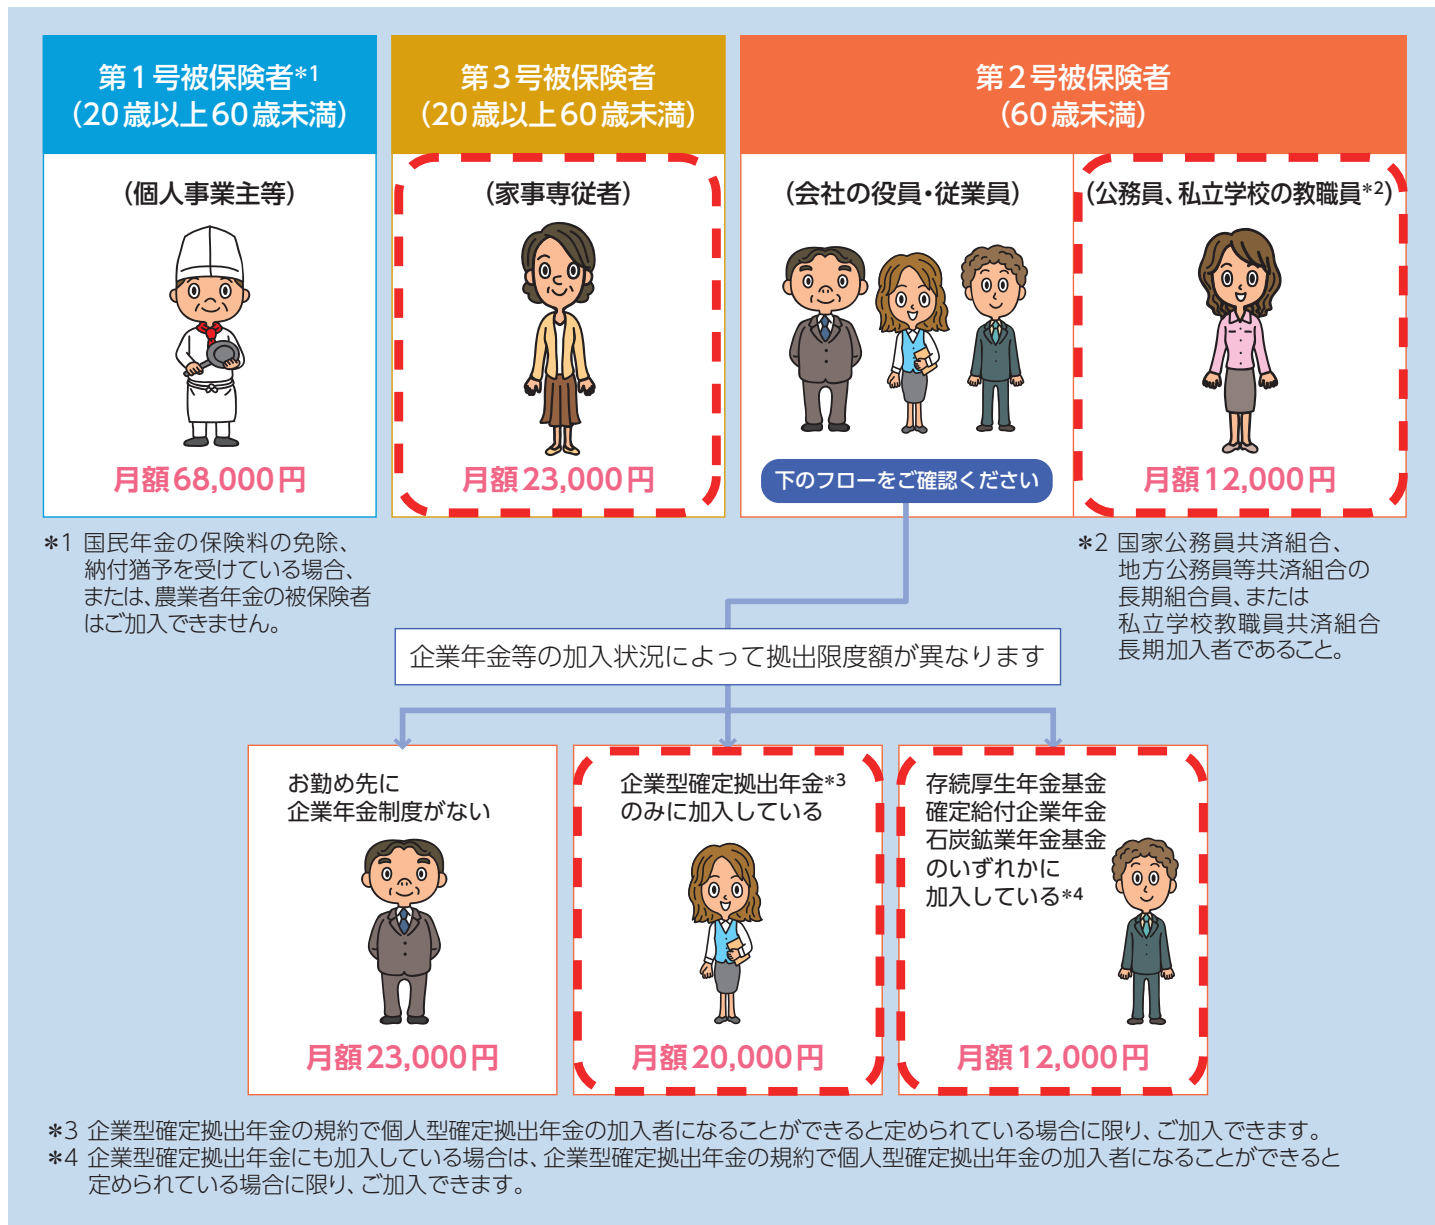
第１号被保険者＊1
（20歳以上60歳未満）

（個人事業主等）

月額68,000円

第３号被保険者
（20歳以上60歳未満）

（家事専従者）

月額23,000円

第２号被保険者
（60歳未満）

（会社の役員・従業員）

下のフローをご確認ください

（公務員、私立学校の教職員＊2）

月額12,000円

＊1 国民年金の保険料の免除、納付猶予を受けている場合、または、農業者年金の被保険者はご加入できません。

＊2 国家公務員共済組合、地方公務員等共済組合の長期組合員、または私立学校教職員共済組合長期加入者であること。

企業年金等の加入状況によって拠出限度額が異なります

お勤め先に企業年金制度がない

月額23,000円

企業型確定拠出年金＊3のみに加入している

月額20,000円

存続厚生年金基金
確定給付企業年金
石炭鉱業年金基金
のいずれかに
加入している＊4

月額12,000円

＊3 企業型確定拠出年金の規約で個人型確定拠出年金の加入者になることができると定められている場合に限り、ご加入できます。
＊4 企業型確定拠出年金にも加入している場合は、企業型確定拠出年金の規約で個人型確定拠出年金の加入者になることができると定められている場合に限り、ご加入できます。